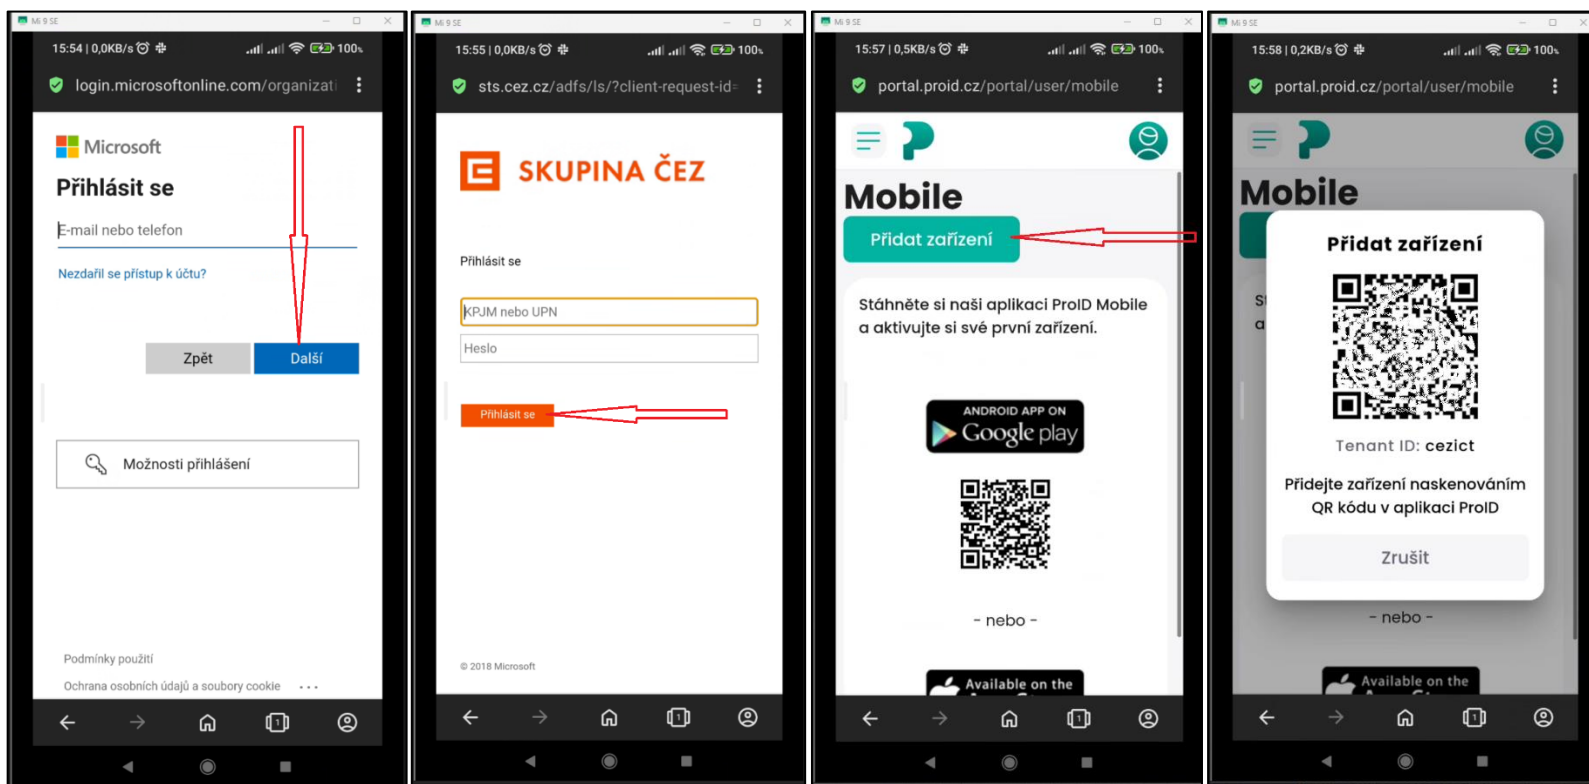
Mi 9 SE

15:54 | 0,0KB/s 100%

login.microsoftonline.com/organizati

Microsoft

Přihlásit se

E-mail nebo telefon

Nezdařil se přístup k účtu?

Zpět

Další

Možnosti přihlášení

Podmínky použití

Ochrana osobních údajů a soubory cookie ...

Mi 9 SE

15:55 | 0,0KB/s 100%

sts.cez.cz/adfs/ls/?client-request-id=

SKUPINA ČEZ

Přihlásit se

KPJM nebo UPN

Heslo

Přihlásit se

© 2018 Microsoft

Mi 9 SE

15:57 | 0,5KB/s 100%

portal.proid.cz/portal/user/mobile

Mobile

Přidat zařízení

Stáhněte si naši aplikaci ProID Mobile a aktivujte si své první zařízení.

ANDROID APP ON
Google play

- nebo -

Available on the

Mi 9 SE

15:58 | 0,2KB/s 100%

portal.proid.cz/portal/user/mobile

Mobile

Přidat zařízení

Tenant ID: cezict

Přidejte zařízení naskenováním QR kódu v aplikaci ProID

Zrušit

- nebo -

Available on the